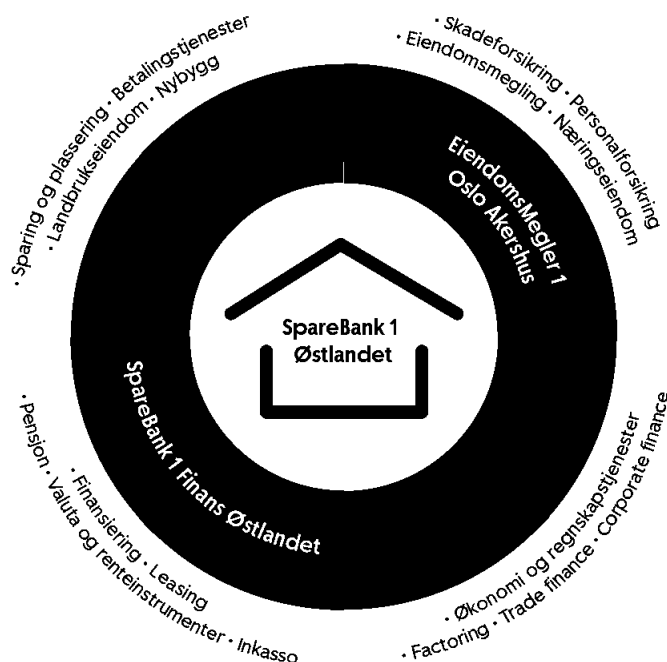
· Sparing og plassering · Betalingstjenester
· Landbrukseiendom · Nybygg

· Skadeforsikring · Personalforsikring
· Eiendomsmegling · Næringseiendom

EiendomsMegler 1
Oslo Akershus

SpareBank 1
Østlandet

SpareBank 1 Finans Østlandet

· Pensjon · Valuta og renteinstrumenter · Inkasso
· Finansiering · Leasing

· Økonomi og regnskapstjenester
· Factoring · Trade finance · Corporate finance